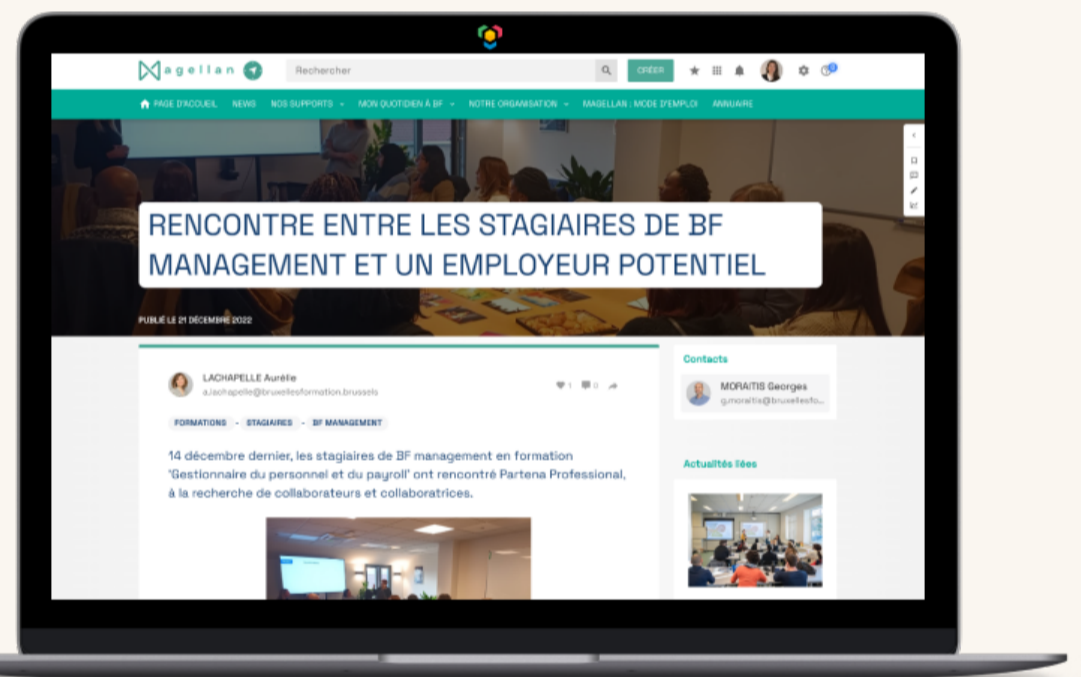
Magellan

Rechercher

CRÉER

PAGE D'ACCUEIL NEWS NOS SUPPORTS MON QUOTIDIEN À BF NOTRE ORGANISATION MAGELLAN : MODE D'EMPLOI ANNUAIRE

RENCONTRE ENTRE LES STAGIAIRES DE BF MANAGEMENT ET UN EMPLOYEUR POTENTIEL

PUBLIÉ LE 21 DÉCEMBRE 2022

LACHAPELLE Aurélie
a.lachapelle@bruxellesformation.brussels

1 0

FORMATIONS - STAGIAIRES - BF MANAGEMENT

14 décembre dernier, les stagiaires de BF management en formation 'Gestionnaire du personnel et du payroll' ont rencontré Partena Professional, à la recherche de collaborateurs et collaboratrices.

Contacts

MORAITIS Georges
g.moraitis@bruxellesfo...

Actualités liées